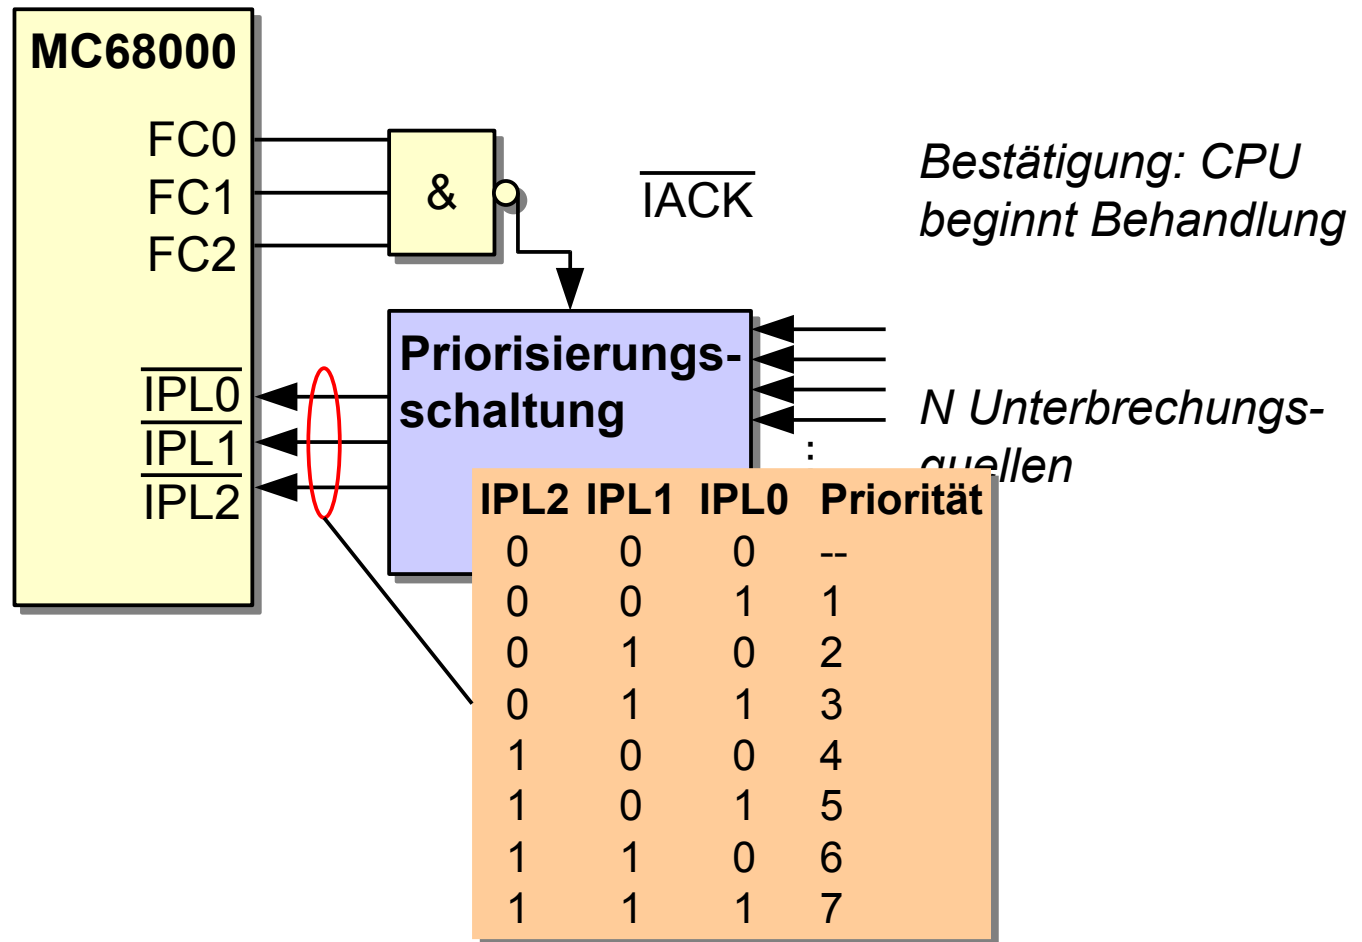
MC68000

FC0
FC1
FC2

&

$\overline{\text{IACK}}$

Bestätigung: CPU beginnt Behandlung

$\overline{\text{IPL0}}$
$\overline{\text{IPL1}}$
$\overline{\text{IPL2}}$

Priorisierungsschaltung

N Unterbrechungsquellen

| IPL2 | IPL1 | IPL0 | Priorität |
|---|---|---|---|
| 0 | 0 | 0 | -- |
| 0 | 0 | 1 | 1 |
| 0 | 1 | 0 | 2 |
| 0 | 1 | 1 | 3 |
| 1 | 0 | 0 | 4 |
| 1 | 0 | 1 | 5 |
| 1 | 1 | 0 | 6 |
| 1 | 1 | 1 | 7 |